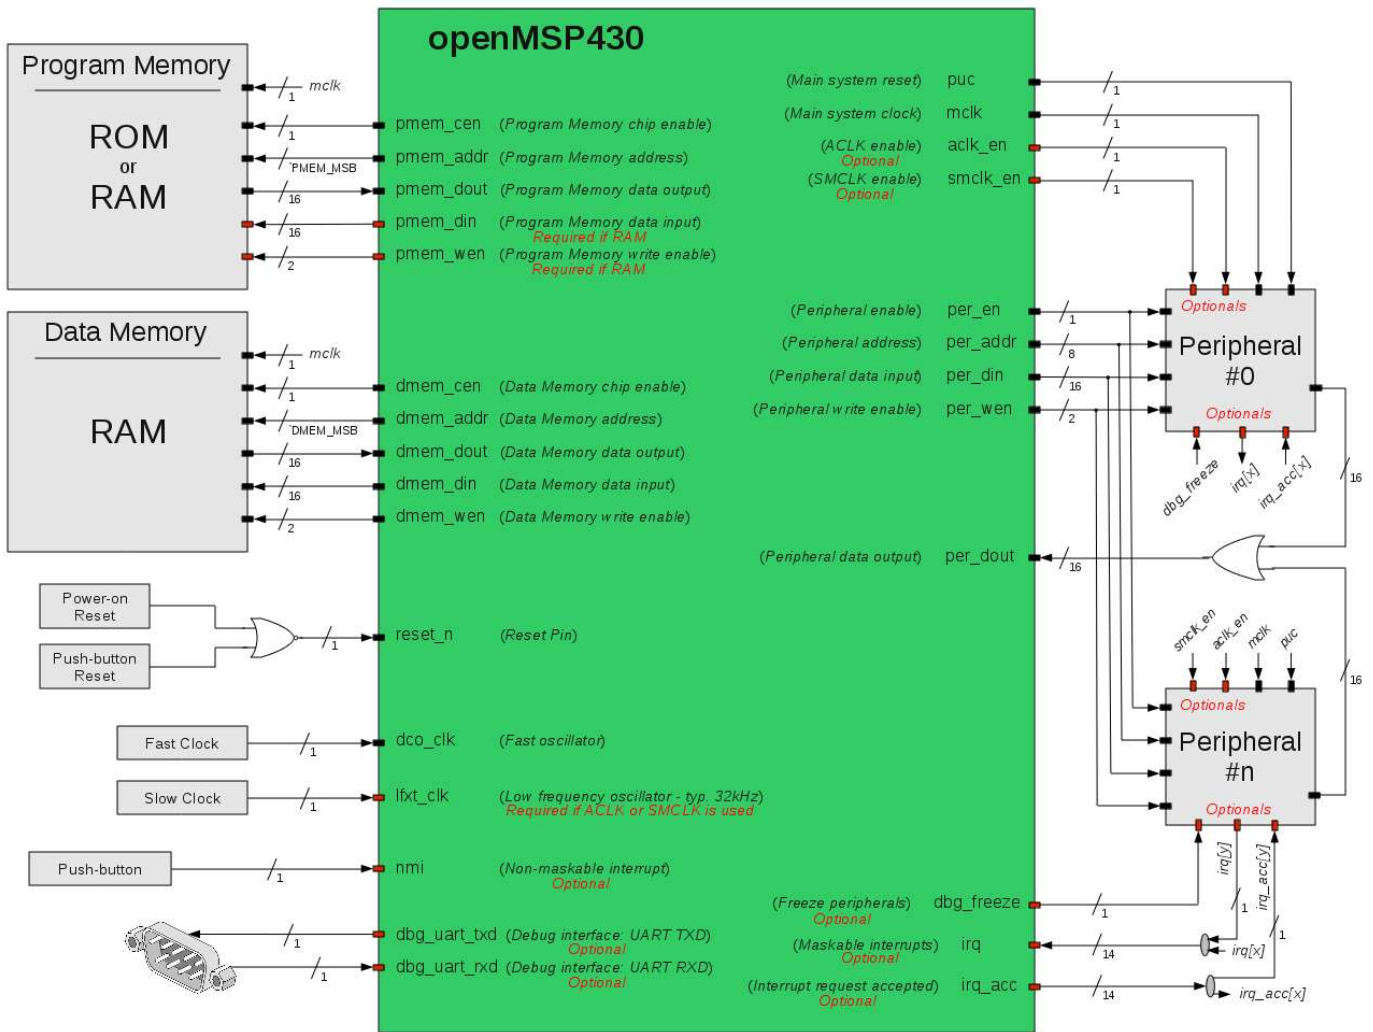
openMSP430

Program Memory

ROM
or
RAM

mclk
1
1
PMEM_MSB
16
16
2

pmem_cen (Program Memory chip enable)
pmem_addr (Program Memory address)
pmem_dout (Program Memory data output)
pmem_din (Program Memory data input)
Required if RAM
pmem_wen (Program Memory write enable)
Required if RAM

Data Memory

RAM

mclk
1
1
DMEM_MSB
16
16
2

dmem_cen (Data Memory chip enable)
dmem_addr (Data Memory address)
dmem_dout (Data Memory data output)
dmem_din (Data Memory data input)
dmem_wen (Data Memory write enable)

Power-on Reset
Push-button Reset
1
reset_n (Reset Pin)

Fast Clock
1
dco_clk (Fast oscillator)

Slow Clock
1
lfxt_clk (Low frequency oscillator - typ. 32kHz)
Required if ACLK or SMCLK is used

Push-button
1
nmi (Non-maskable interrupt)
Optional

1
dbg_uart_txd (Debug interface: UART TXD)
Optional
1
dbg_uart_rxd (Debug interface: UART RXD)
Optional

(Main system reset) puc
1
(Main system clock) mclk
1
(ACLK enable) aclk_en
Optional
1
(SMCLK enable) smclk_en
Optional
1

(Peripheral enable) per_en
1
(Peripheral address) per_addr
8
(Peripheral data input) per_din
16
(Peripheral write enable) per_wen
2

Optionals
Peripheral
#0
Optionals
dbg_freeze
irq[x]
irq_acc[x]
16

(Peripheral data output) per_dout
16

smclk_en
aclk_en
mclk
puc
16
Optionals
Peripheral
#n
Optionals
irq[y]
irq_acc[y]

(Freeze peripherals) dbg_freeze
Optional
1
1
(Maskable interrupts) irq
Optional
14
irq[x]
1
(Interrupt request accepted) irq_acc
Optional
14
irq_acc[x]